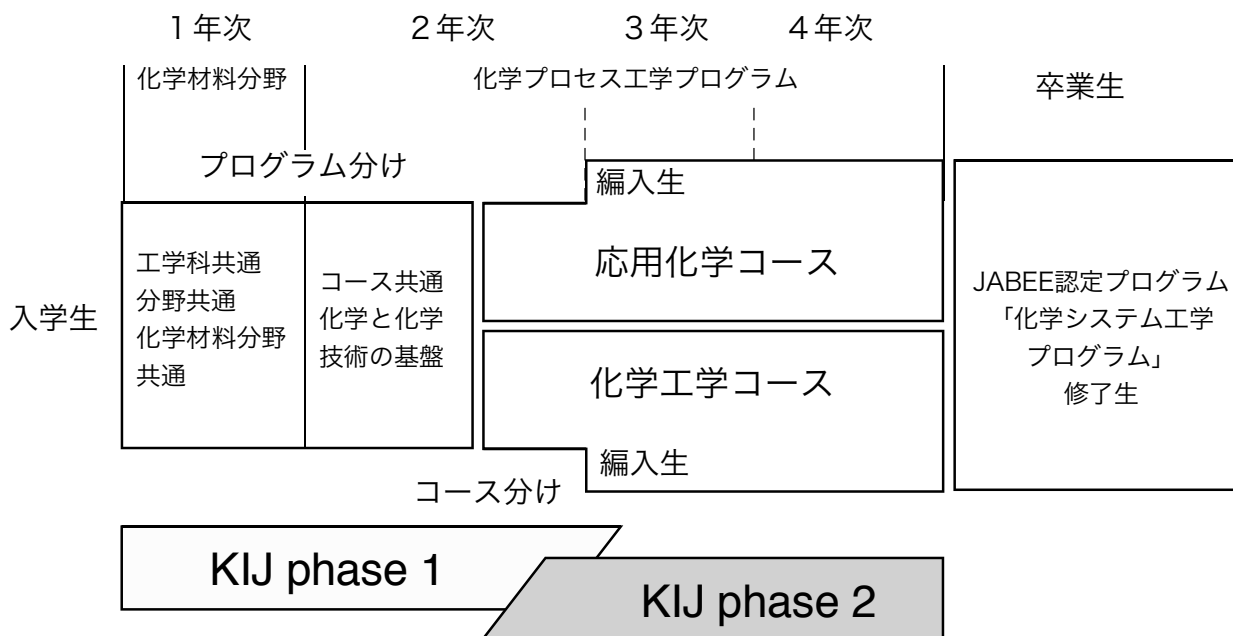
1年次　2年次　3年次　4年次

化学材料分野

化学プロセス工学プログラム

卒業生

プログラム分け

編入生

入学生

工学科共通
分野共通
化学材料分野
共通

コース共通
化学と化学
技術の基盤

応用化学コース

化学工学コース

JABEE認定プログラム
「化学システム工学
プログラム」
修了生

編入生

コース分け

KIJ phase 1

KIJ phase 2